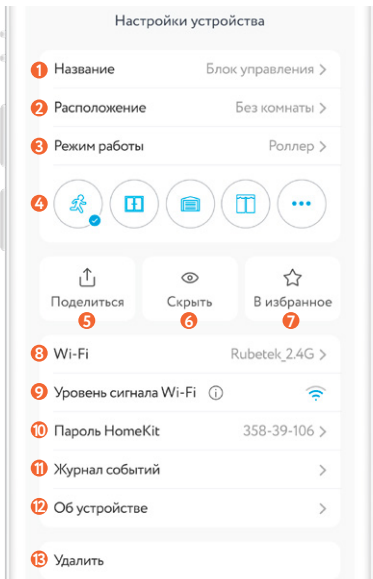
Настройки устройства

1 Название Блок управления >

2 Расположение Без комнаты >

3 Режим работы Роллер >

4

Поделиться
5

Скрыть
6

В избранное
7

8 Wi-Fi Rubetek_2.4G >

9 Уровень сигнала Wi-Fi ⓘ

10 Пароль HomeKit 358-39-106 >

11 Журнал событий >

12 Об устройстве >

13 Удалить